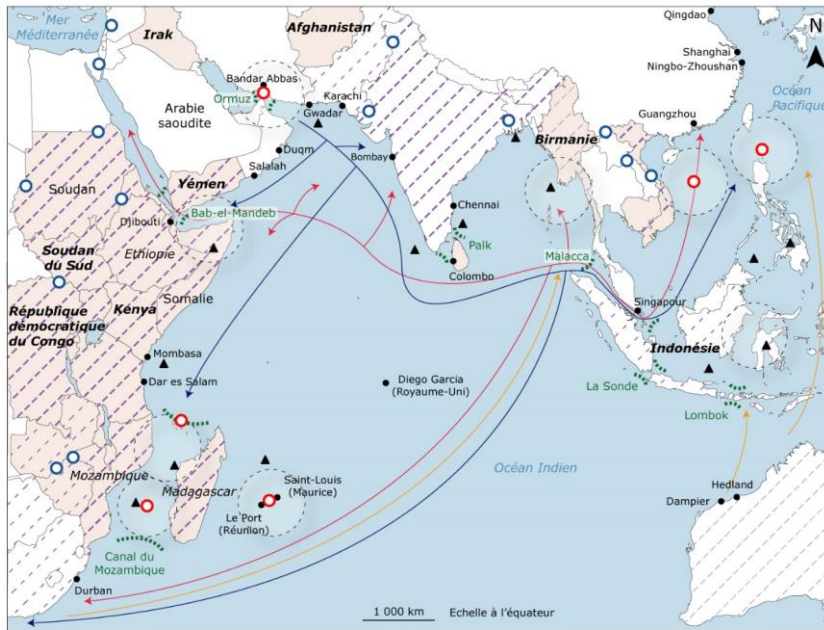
Mer Méditerranée
Irak
Afghanistan
Qingdao
Shanghai
Ningbo-Zhoushan
N
Océan Pacifique
Bandar Abbas
Ormuz
Arabie saoudite
Karachi
Gwadar
Duqm
Salalah
Bombay
Guangzhou
Birmanie
Soudan
Yémen
Djibouti
Bab-el-Mandeb
Chennai
Palk
Soudan du Sud
Ethiopie
Colombo
Malacca
Somalie
République démocratique du Congo
Kenya
Singapour
Indonésie
Mombasa
Dar es Salam
Diego Garcia (Royaume-Uni)
La Sonde
Lombok
Océan Indien
Mozambique
Madagascar
Saint-Louis (Maurice)
Le Port (Réunion)
Hedland
Dampier
Canal du Mozambique
Durban
1 000 km
Echelle à l'équateur